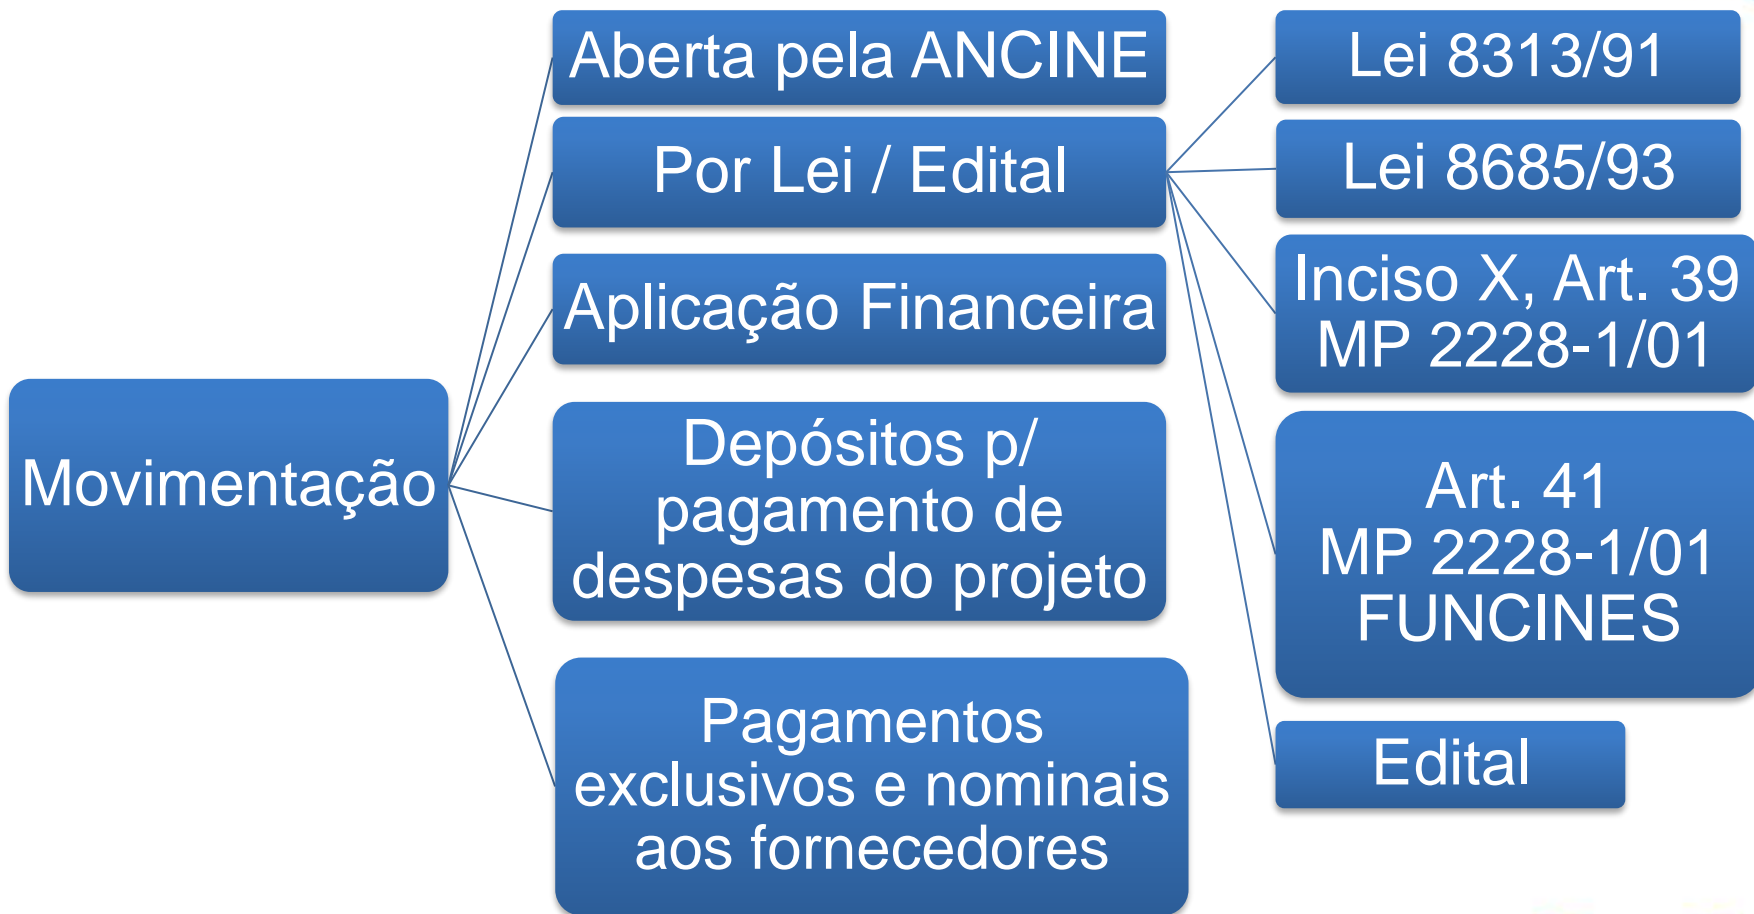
Movimentação

Aberta pela ANCINE

Por Lei / Edital

Aplicação Financeira

Depósitos p/ pagamento de despesas do projeto

Pagamentos exclusivos e nominais aos fornecedores

Lei 8313/91

Lei 8685/93

Inciso X, Art. 39 MP 2228-1/01

Art. 41 MP 2228-1/01 FUNCINES

Edital